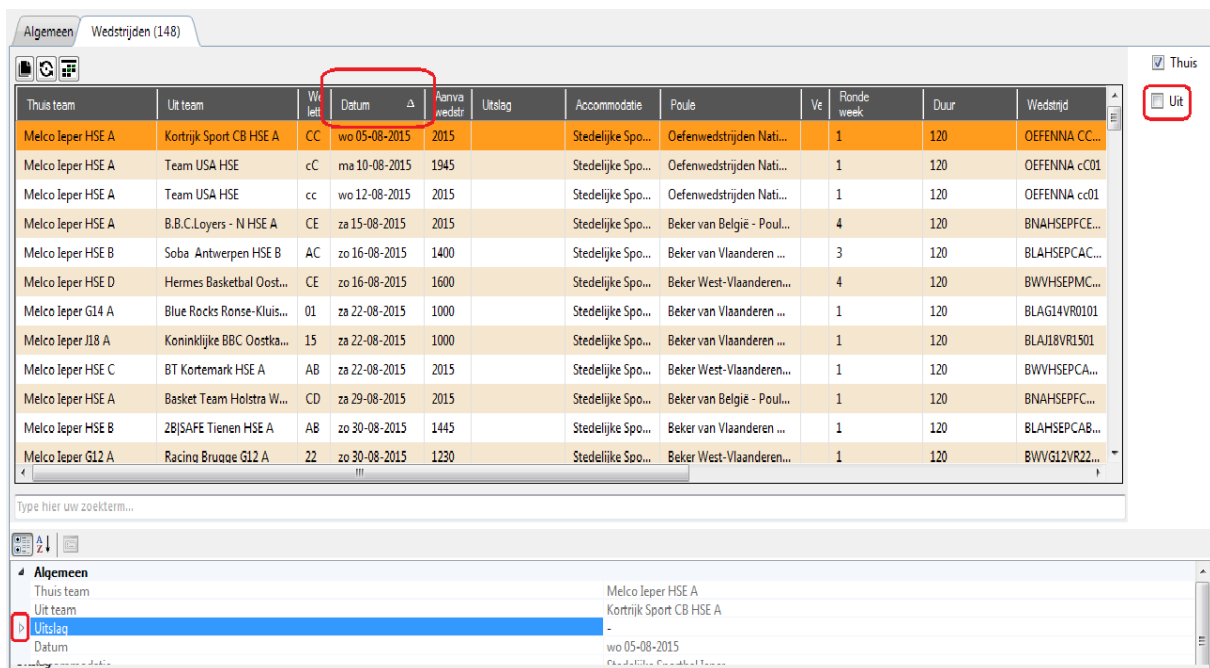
Algemeen | Wedstrijden (148)

Thuis
Uit

| Thuis team | Uit team | We lett | Datum | Aanva wedstr | Uitslag | Accommodatie | Poule | Ve | Ronde week | Duur | Wedstrijd |
|---|---|---|---|---|---|---|---|---|---|---|---|
| Melco Ieper HSE A | Kortrijk Sport CB HSE A | CC | wo 05-08-2015 | 2015 | | Stedelijke Spo... | Oefenwedstrijden Nati... | | 1 | 120 | OEFENNA CC... |
| Melco Ieper HSE A | Team USA HSE | cC | ma 10-08-2015 | 1945 | | Stedelijke Spo... | Oefenwedstrijden Nati... | | 1 | 120 | OEFENNA cC01 |
| Melco Ieper HSE A | Team USA HSE | cc | wo 12-08-2015 | 2015 | | Stedelijke Spo... | Oefenwedstrijden Nati... | | 1 | 120 | OEFENNA cc01 |
| Melco Ieper HSE A | B.B.C.Loyers - N HSE A | CE | za 15-08-2015 | 2015 | | Stedelijke Spo... | Beker van België - Poul... | | 4 | 120 | BNAHSEPFCE... |
| Melco Ieper HSE B | Soba Antwerpen HSE B | AC | zo 16-08-2015 | 1400 | | Stedelijke Spo... | Beker van Vlaanderen ... | | 3 | 120 | BLAHSEPCAC... |
| Melco Ieper HSE D | Hermes Basketbal Oost... | CE | zo 16-08-2015 | 1600 | | Stedelijke Spo... | Beker West-Vlaanderen... | | 4 | 120 | BWVHSEPMC... |
| Melco Ieper G14 A | Blue Rocks Ronse-Kluis... | 01 | za 22-08-2015 | 1000 | | Stedelijke Spo... | Beker van Vlaanderen ... | | 1 | 120 | BLAG14VR0101 |
| Melco Ieper J18 A | Koninklijke BBC Oostka... | 15 | za 22-08-2015 | 1000 | | Stedelijke Spo... | Beker van Vlaanderen ... | | 1 | 120 | BLAJ18VR1501 |
| Melco Ieper HSE C | BT Kortemark HSE A | AB | za 22-08-2015 | 2015 | | Stedelijke Spo... | Beker West-Vlaanderen... | | 1 | 120 | BWVHSEPCA... |
| Melco Ieper HSE A | Basket Team Holstra W... | CD | za 29-08-2015 | 2015 | | Stedelijke Spo... | Beker van België - Poul... | | 1 | 120 | BNAHSEPFC... |
| Melco Ieper HSE B | 2B|SAFE Tienen HSE A | AB | zo 30-08-2015 | 1445 | | Stedelijke Spo... | Beker van Vlaanderen ... | | 1 | 120 | BLAHSEPCAB... |
| Melco Ieper G12 A | Racing Brugge G12 A | 22 | zo 30-08-2015 | 1230 | | Stedelijke Spo... | Beker West-Vlaanderen... | | 1 | 120 | BWVG12VR22... |

Type hier uw zoekterm...

Algemeen
Thuis team Melco Ieper HSE A
Uit team Kortrijk Sport CB HSE A
Uitslag -
Datum wo 05-08-2015